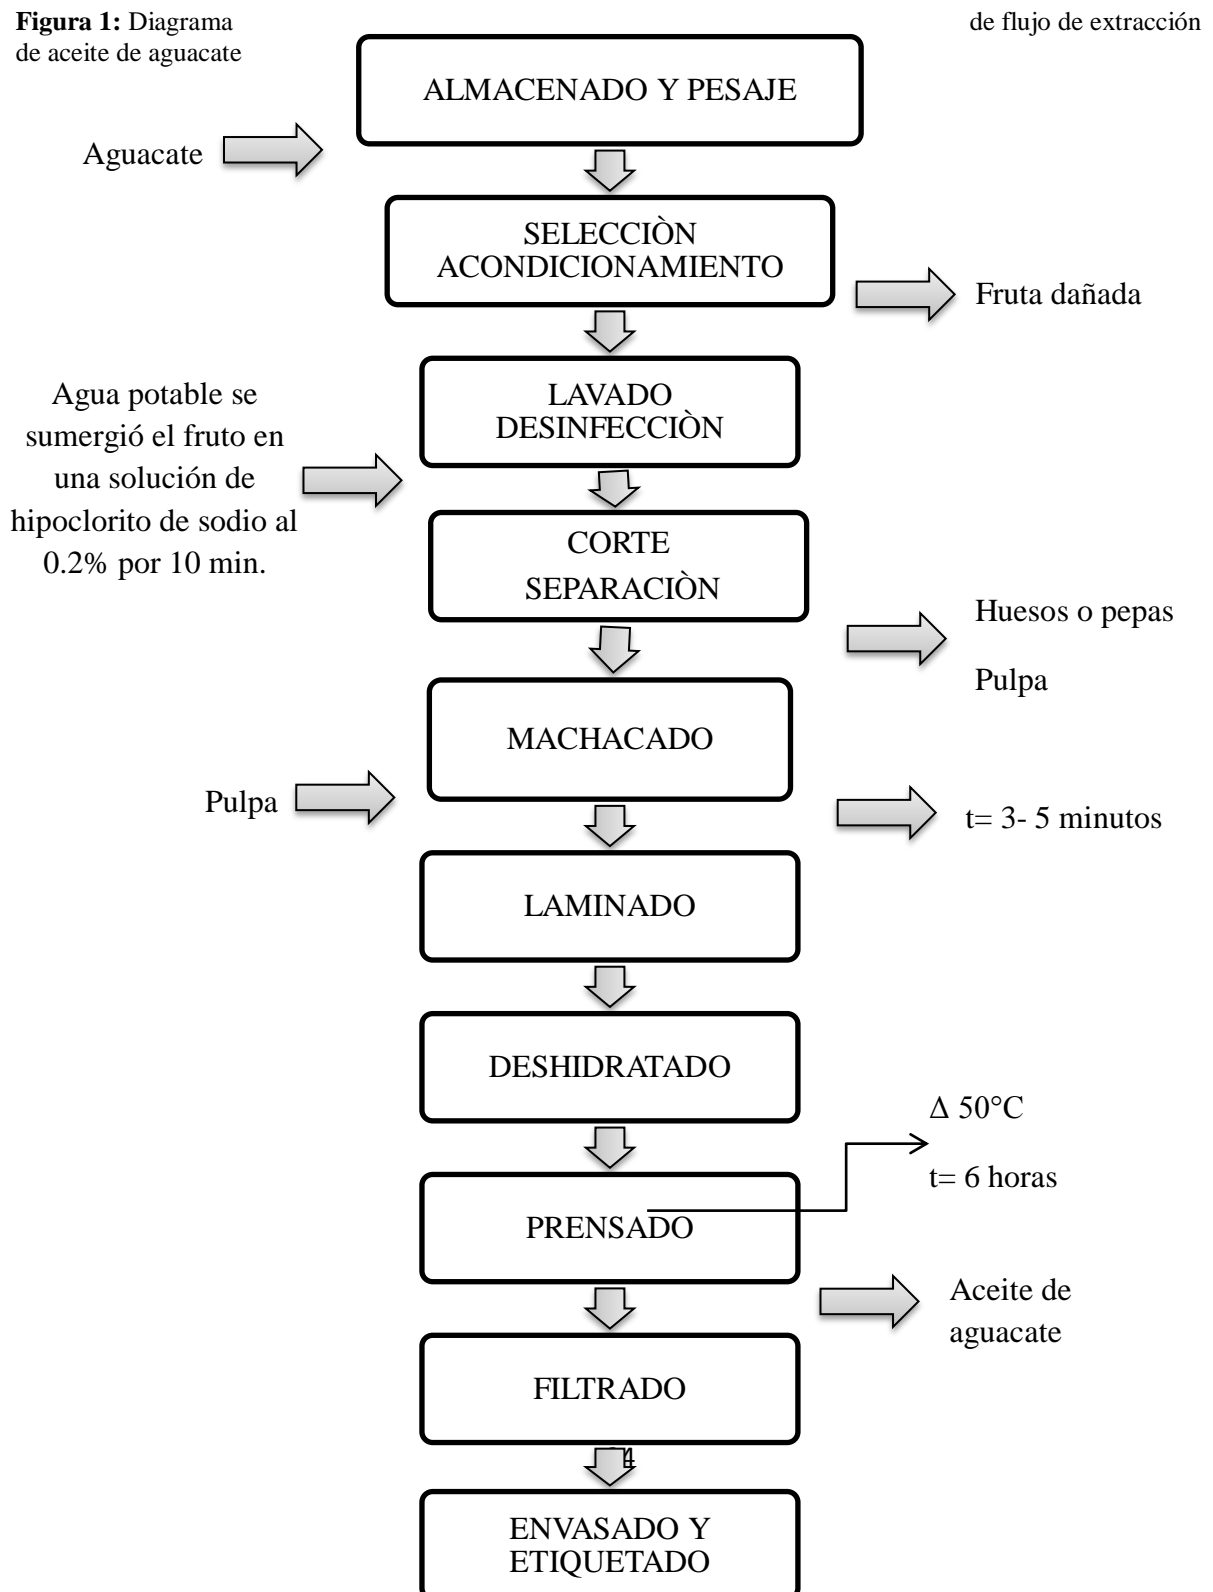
**Figura 1:** Diagrama de flujo de extracción de aceite de aguacate

ALMACENADO Y PESAJE

Aguacate

SELECCIÒN ACONDICIONAMIENTO

Fruta dañada

Agua potable se sumergió el fruto en una solución de hipoclorito de sodio al 0.2% por 10 min.

LAVADO DESINFECCIÒN

CORTE SEPARACIÒN

Huesos o pepas

Pulpa

MACHACADO

Pulpa

t= 3- 5 minutos

LAMINADO

DESHIDRATADO

$\Delta$ 50°C

t= 6 horas

PRENSADO

Aceite de aguacate

FILTRADO

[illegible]4

ENVASADO Y ETIQUETADO